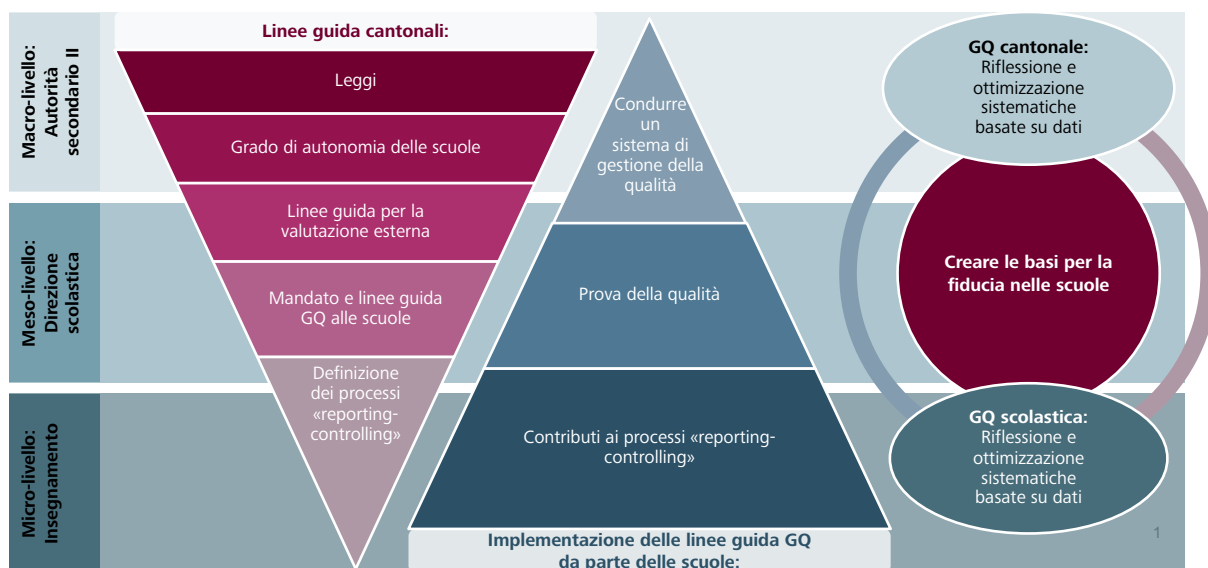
Macro-livello: Autorità secondario II

Meso-livello: Direzione scolastica

Micro-livello: Insegnamento

Linee guida cantonali:

Leggi

Grado di autonomia delle scuole

Linee guida per la valutazione esterna

Mandato e linee guida GQ alle scuole

Definizione dei processi «reporting-controlling»

Condurre un sistema di gestione della qualità

Prova della qualità

Contributi ai processi «reporting-controlling»

Implementazione delle linee guida GQ da parte delle scuole:

GQ cantonale:
Riflessione e ottimizzazione sistematiche basate su dati

Creare le basi per la fiducia nelle scuole

GQ scolastica:
Riflessione e ottimizzazione sistematiche basate su dati

1